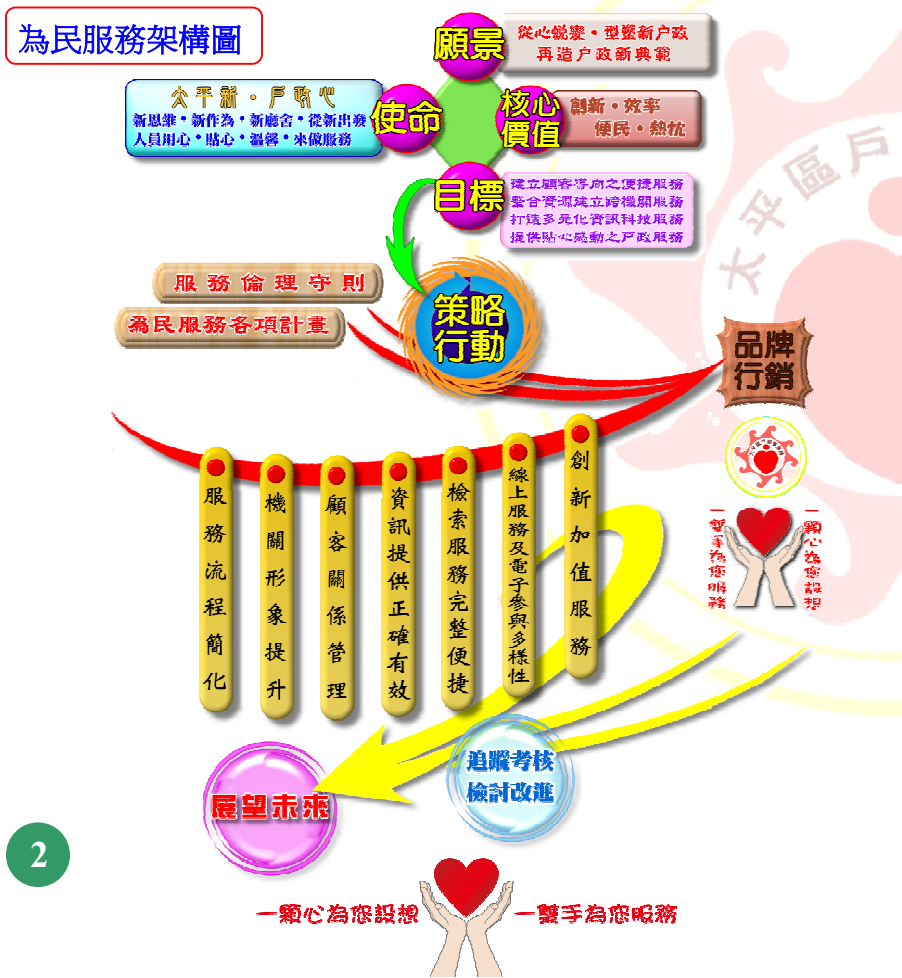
為民服務架構圖

願景

從心蛻變．型塑新戶政
再造戶政新典範

使命

太平新．戶政心
新思維．新作為．新廳舍．從新出發
人員用心．貼心．溫馨．來做服務

核心價值

創新．效率
便民．熱忱

目標

建立顧客導向之便捷服務
整合資源建立跨機關服務
打造多元化資訊科技服務
提供貼心感動之戶政服務

服務倫理守則

為民服務各項計畫

策略行動

品牌行銷

太平區戶

服務流程簡化

機關形象提升

顧客關係管理

資訊提供正確有效

檢索服務完整便捷

線上服務及電子參與多樣性

創新加值服務

一顆心為您設想

一雙手為您服務

追蹤考核
檢討改進

展望未來

2

一顆心為您設想　一雙手為您服務